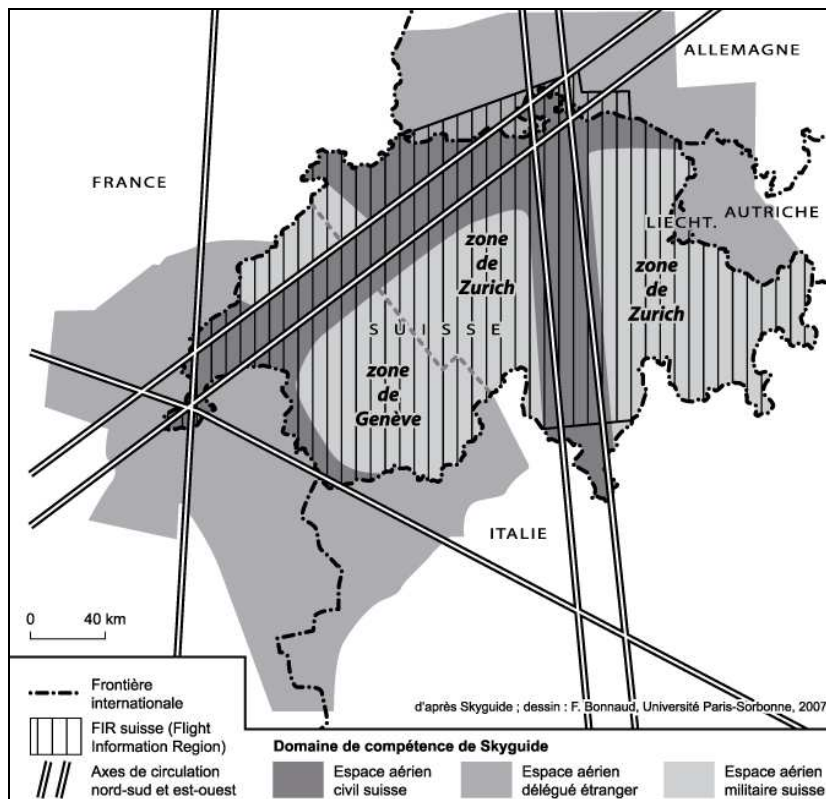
ALLEMAGNE

FRANCE

AUTRICHE

LIECHT.

zone de Zurich

zone de Zurich

S U I S S E

zone de Genève

ITALIE

0 40 km

Frontière internationale

FIR suisse (Flight Information Region)

Axes de circulation nord-sud et est-ouest

d'après Skyguide ; dessin : F. Bonnaud, Université Paris-Sorbonne, 2007

Domaine de compétence de Skyguide

Espace aérien civil suisse

Espace aérien délégué étranger

Espace aérien militaire suisse